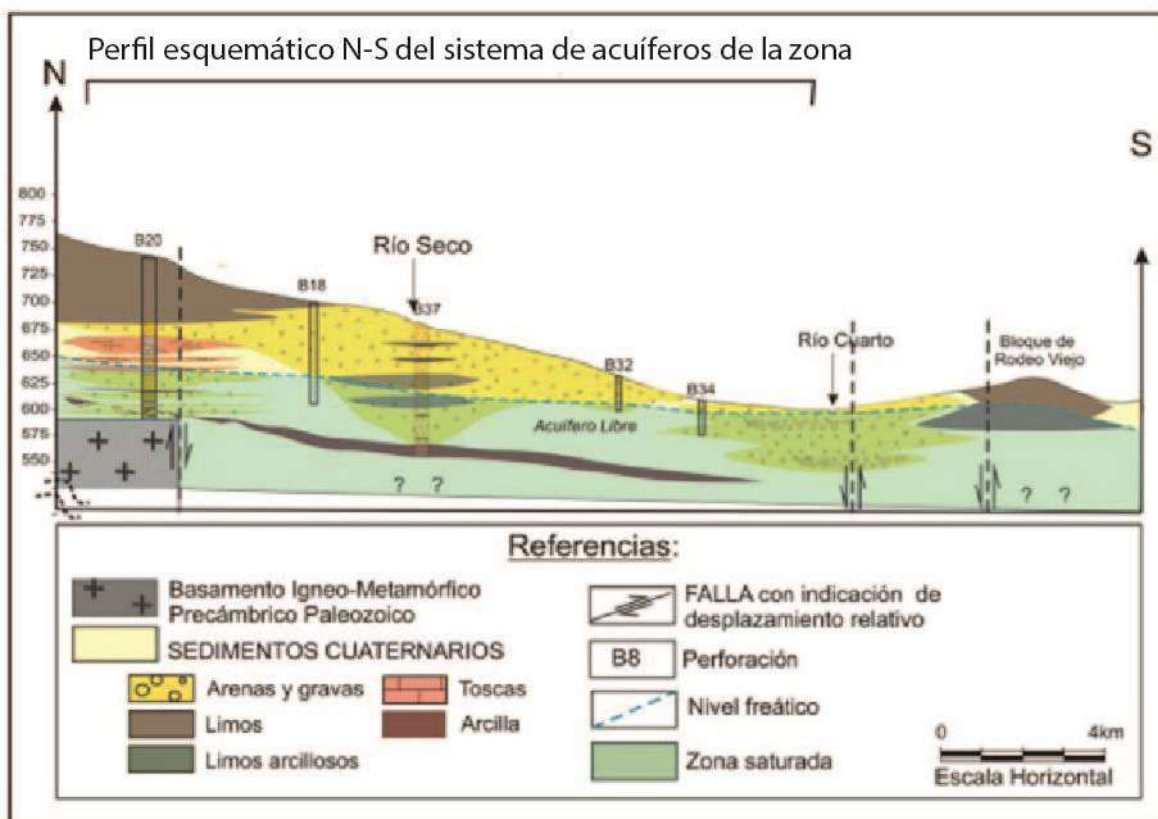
Perfil esquemático N-S del sistema de acuíferos de la zona

N

S

800
775
750
725
700
675
650
625
600
575
550

B20
B18
Río Seco
B37
B32
B34
Río Cuarto
Bloque de Rodeo Viejo
Acuífero Libre
? ?
? ?

Referencias:

Basamento Igneo-Metamórfico Precámbrico Paleozoico
SEDIMENTOS CUATERNARIOS
Arenas y gravas
Toscas
Limos
Arcilla
Limos arcillosos
FALLA con indicación de desplazamiento relativo
B8 Perforación
Nivel freático
Zona saturada
0 4km
Escala Horizontal